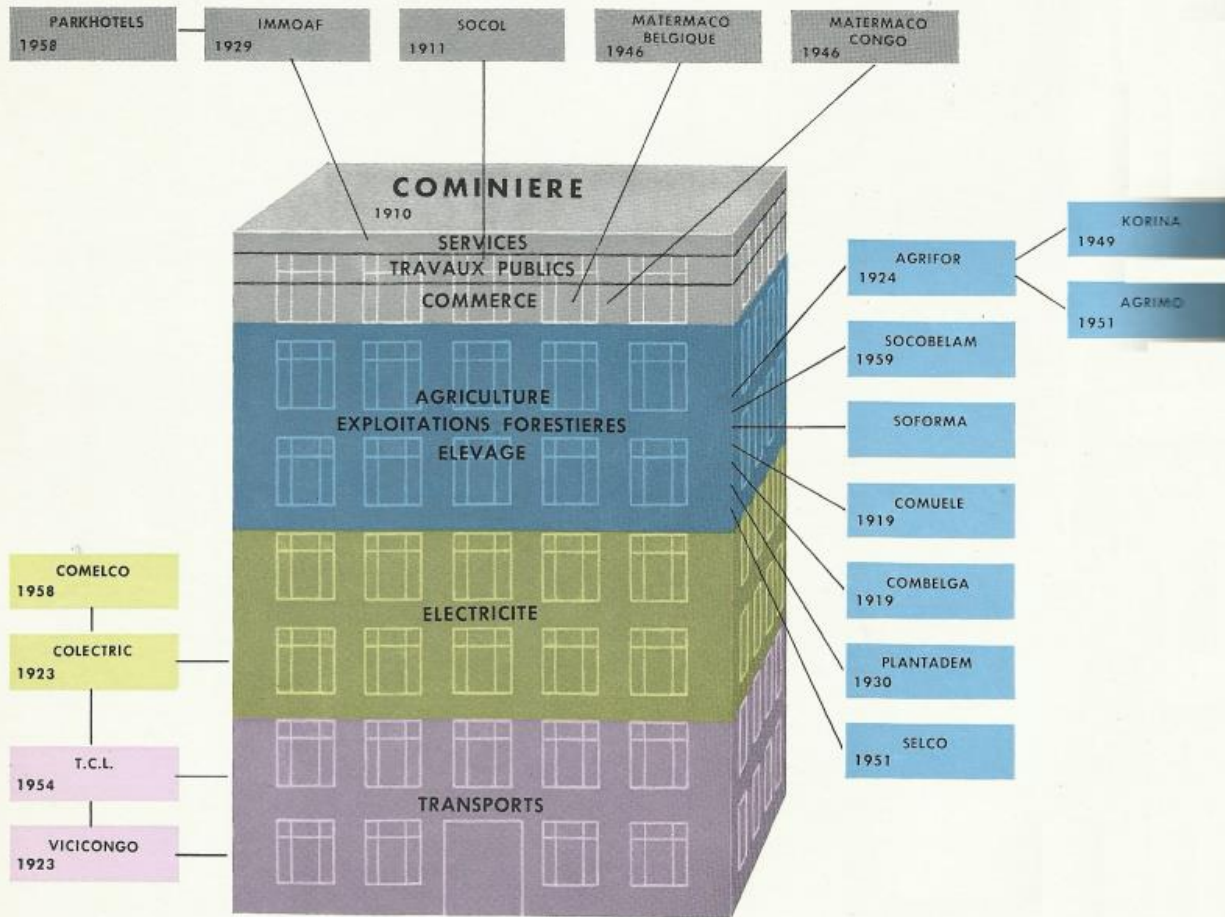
PARKHOTELS
1958

IMMOAF
1929

SOCOL
1911

MATERMACO BELGIQUE
1946

MATERMACO CONGO
1946

COMINIERE
1910

SERVICES
TRAVAUX PUBLICS
COMMERCE

AGRICULTURE
EXPLOITATIONS FORESTIERES
ELEVAGE

ELECTRICITE

TRANSPORTS

AGRIFOR
1924

KORINA
1949

AGRIMO
1951

SOCOBELAM
1959

SOFORMA

COMUELE
1919

COMBELGA
1919

PLANTADEM
1930

SELCO
1951

COMELCO
1958

COLECTRIC
1923

T.C.L.
1954

VICICONGO
1923